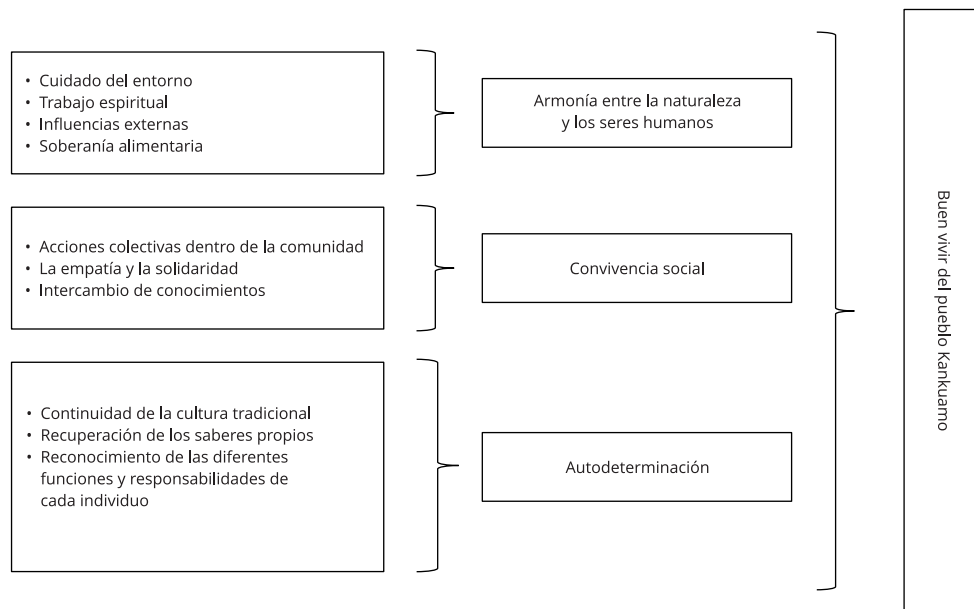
- Cuidado del entorno
- Trabajo espiritual
- Influencias externas
- Soberanía alimentaria

Armonía entre la naturaleza y los seres humanos

- Acciones colectivas dentro de la comunidad
- La empatía y la solidaridad
- Intercambio de conocimientos

Convivencia social

- Continuidad de la cultura tradicional
- Recuperación de los saberes propios
- Reconocimiento de las diferentes funciones y responsabilidades de cada individuo

Autodeterminación

Buen vivir del pueblo Kankuamo